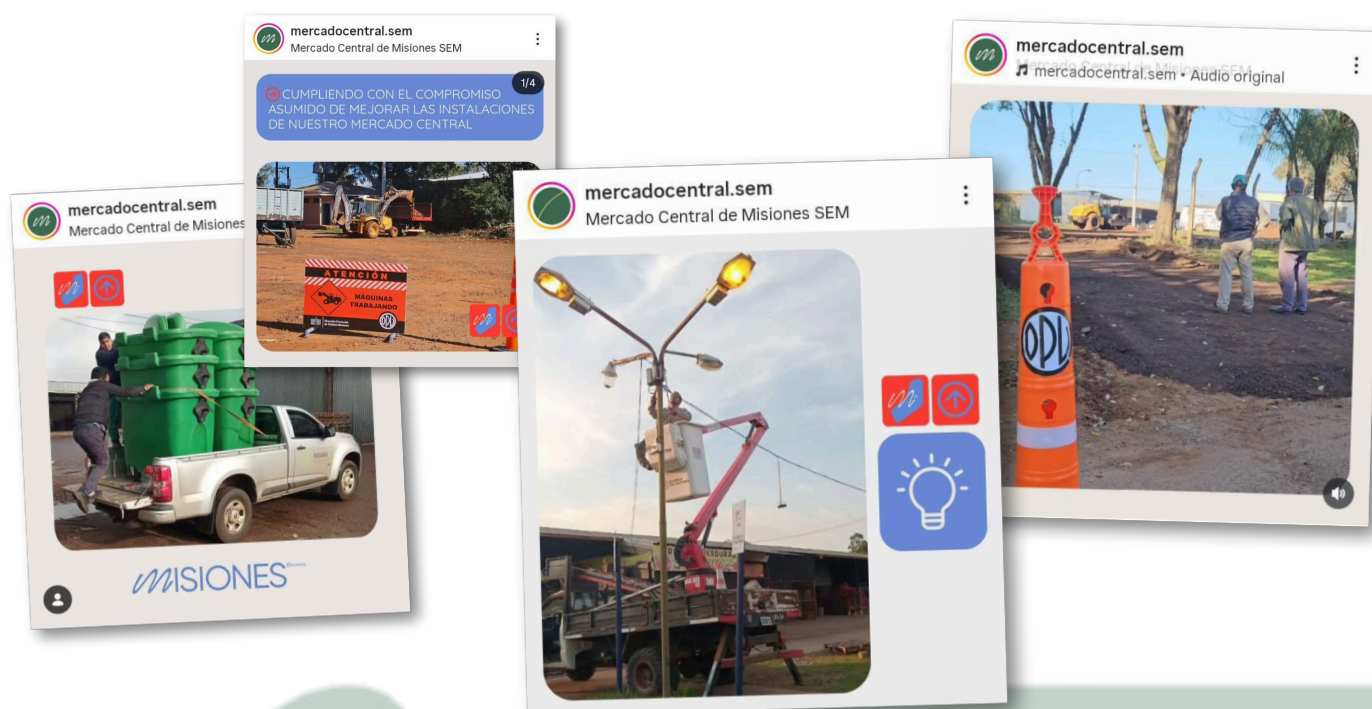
mercadocentral.sem
Mercado Central de Misiones SEM

1/4

CUMPLIENDO CON EL COMPROMISO ASUMIDO DE MEJORAR LAS INSTALACIONES DE NUESTRO MERCADO CENTRAL

ATENCIÓN
MÁQUINAS TRABAJANDO

mercadocentral.sem
Mercado Central de Misiones

MISIONES

mercadocentral.sem
Mercado Central de Misiones SEM

mercadocentral.sem
mercadocentral.sem • Audio original

DPV